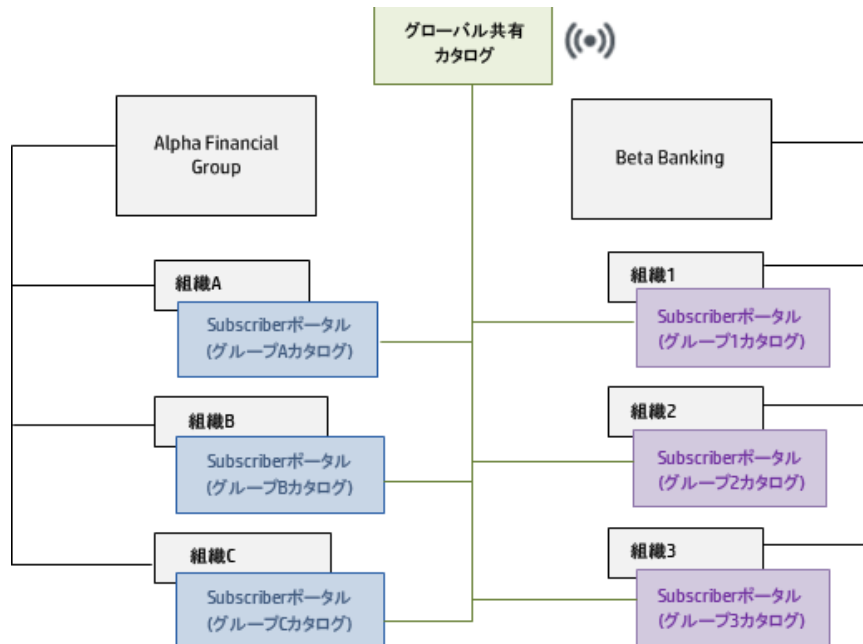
グローバル共有
カタログ

Alpha Financial
Group

Beta Banking

組織A
Subscriberポータル
(グループAカタログ)

組織B
Subscriberポータル
(グループBカタログ)

組織C
Subscriberポータル
(グループCカタログ)

組織1
Subscriberポータル
(グループ1カタログ)

組織2
Subscriberポータル
(グループ2カタログ)

組織3
Subscriberポータル
(グループ3カタログ)